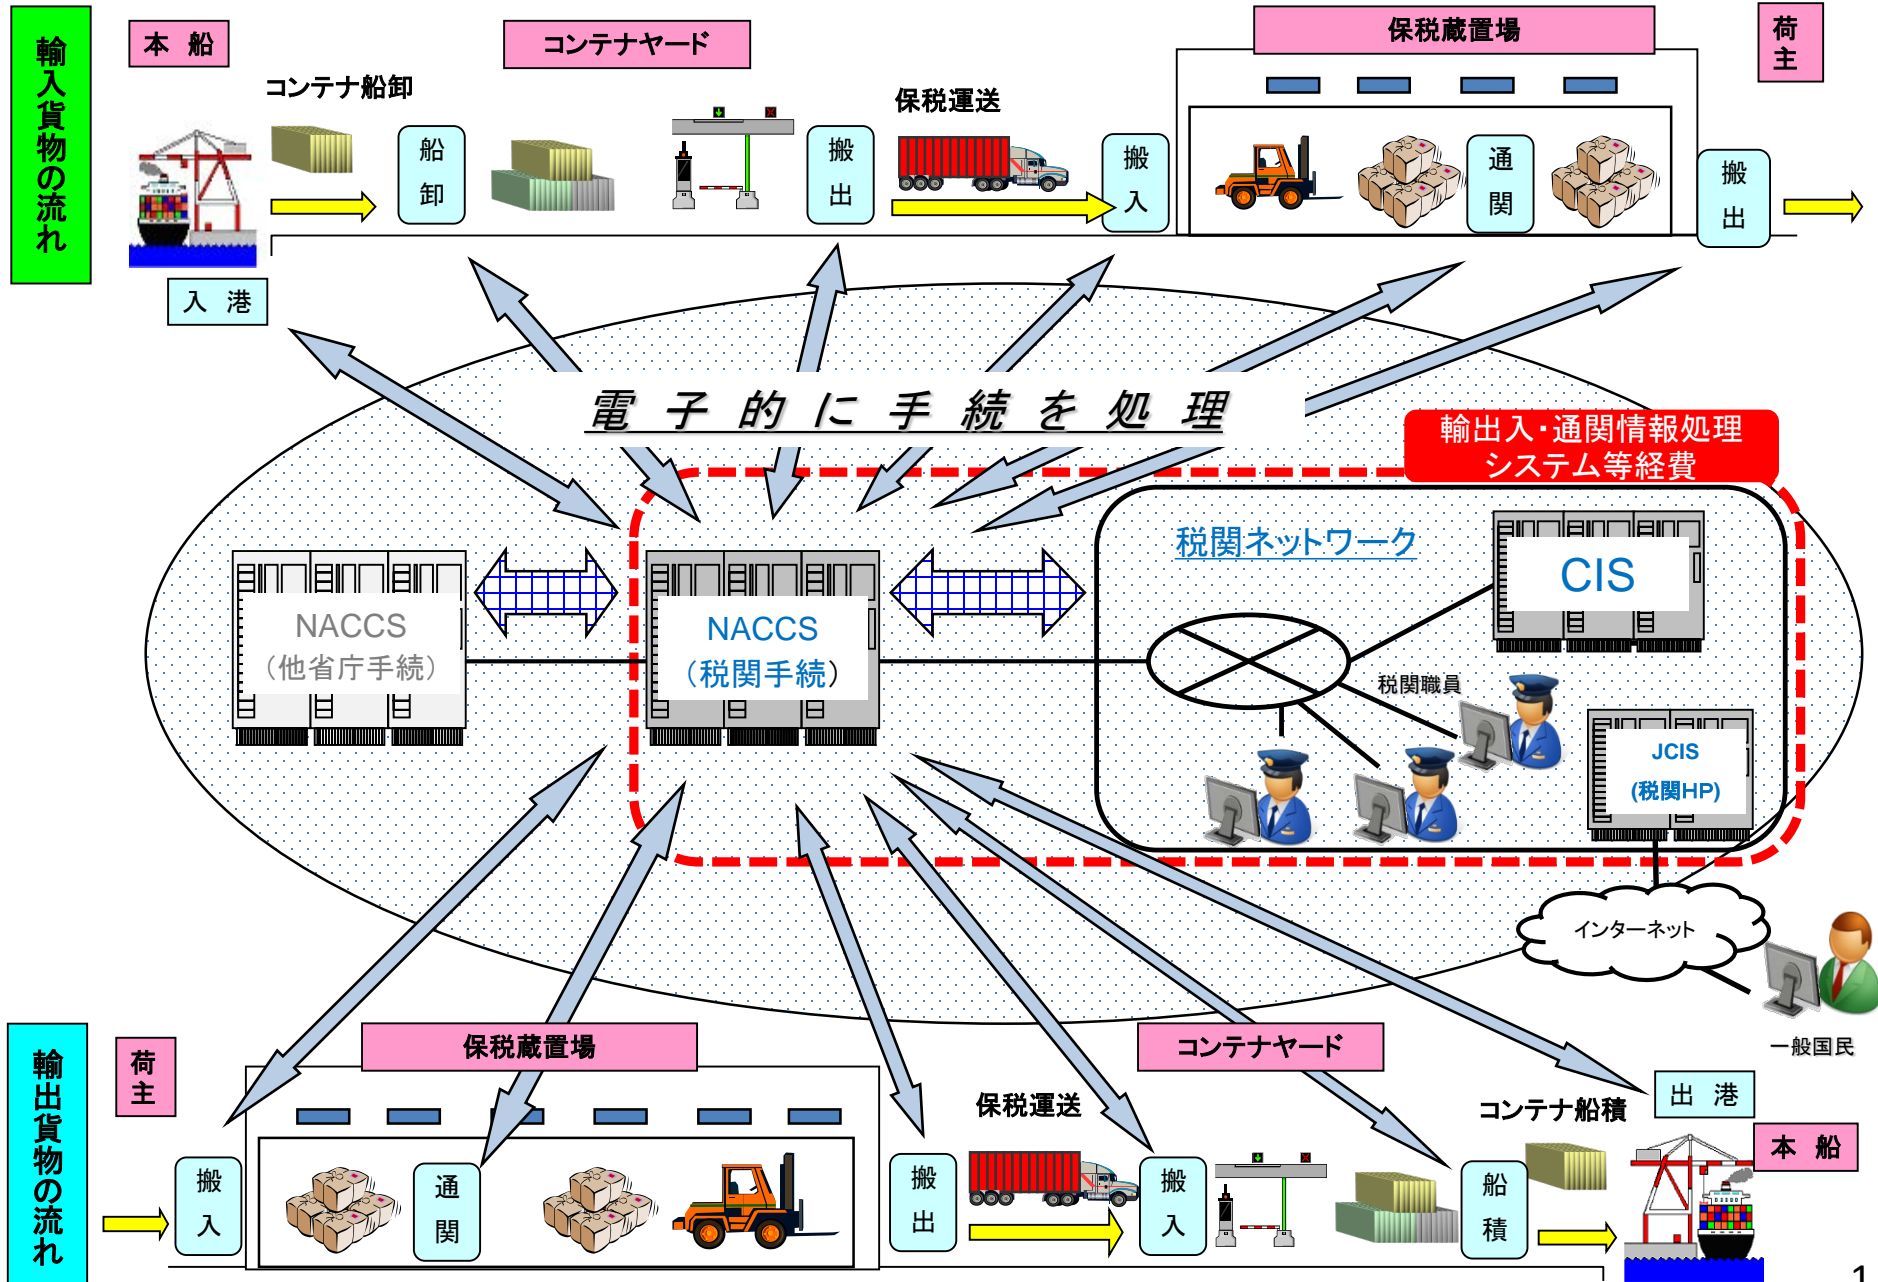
輸入貨物の流れ

本 船

コンテナヤード

保税蔵置場

荷主

コンテナ船卸

船卸

搬出

保税運送

搬入

通関

搬出

入 港

電 子 的 に 手 続 を 処 理

輸出入・通関情報処理システム等経費

NACCS（他省庁手続）

NACCS（税関手続）

税関ネットワーク

CIS

税関職員

JCIS（税関HP）

インターネット

一般国民

輸出貨物の流れ

荷主

保税蔵置場

コンテナヤード

保税運送

コンテナ船積

出 港

本 船

搬入

通関

搬出

搬入

船積

1